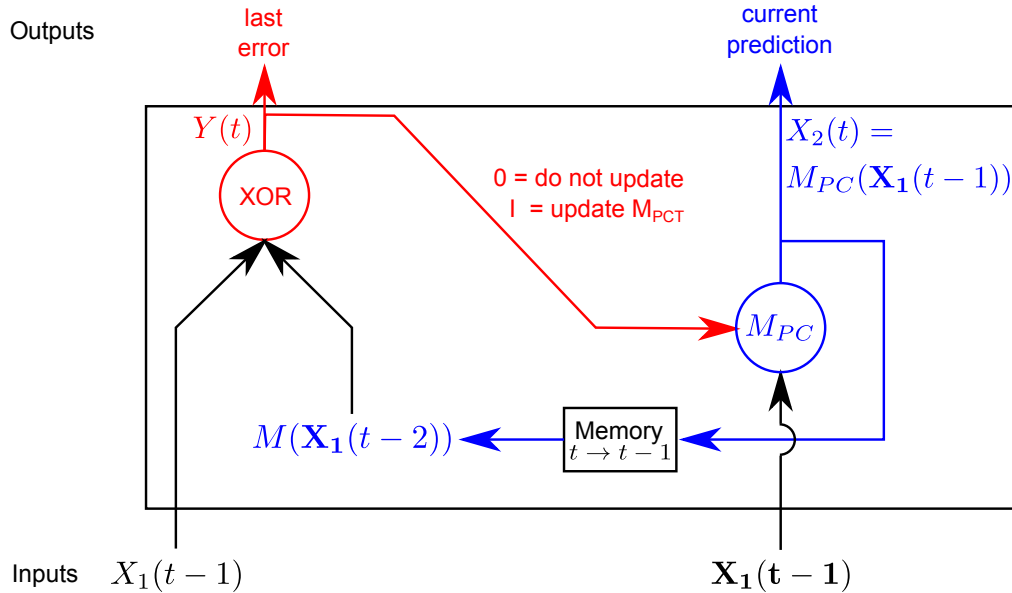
Outputs

last error

current prediction

$Y(t)$

XOR

0 = do not update
1 = update $M_{PCT}$

$X_2(t) =$
$M_{PC}(\mathbf{X_1}(t-1))$

$M_{PC}$

$M(\mathbf{X_1}(t-2))$

Memory
$t \rightarrow t-1$

Inputs $X_1(t-1)$

$\mathbf{X_1(t-1)}$